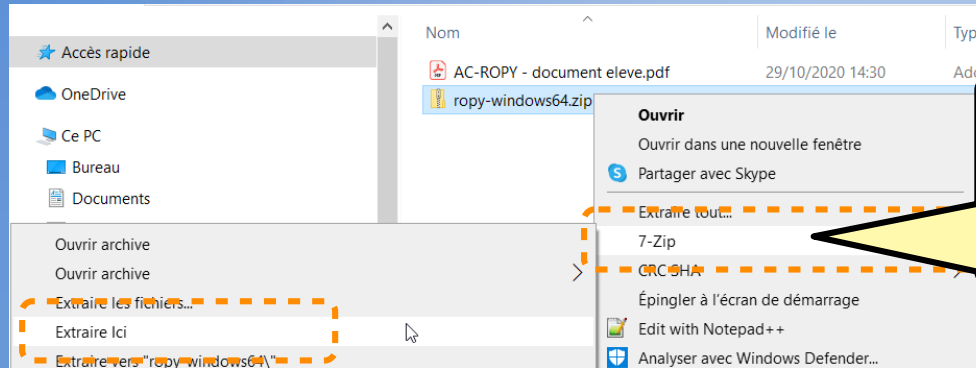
Nom

Modifié le

Typ

Accès rapide

OneDrive

Ce PC

Bureau

Documents

AC-ROPY - document eleve.pdf

29/10/2020 14:30

Ado

ropy-windows64.zip

Ouvrir archive

Ouvrir archive

Extraire les fichiers...

Extraire Ici

Extraire vers "ropy-windows64\"

Ouvrir

Ouvrir dans une nouvelle fenêtre

Partager avec Skype

Extraire tout...

7-Zip

CRC SHA

Épingler à l'écran de démarrage

Edit with Notepad++

Analyser avec Windows Defender...